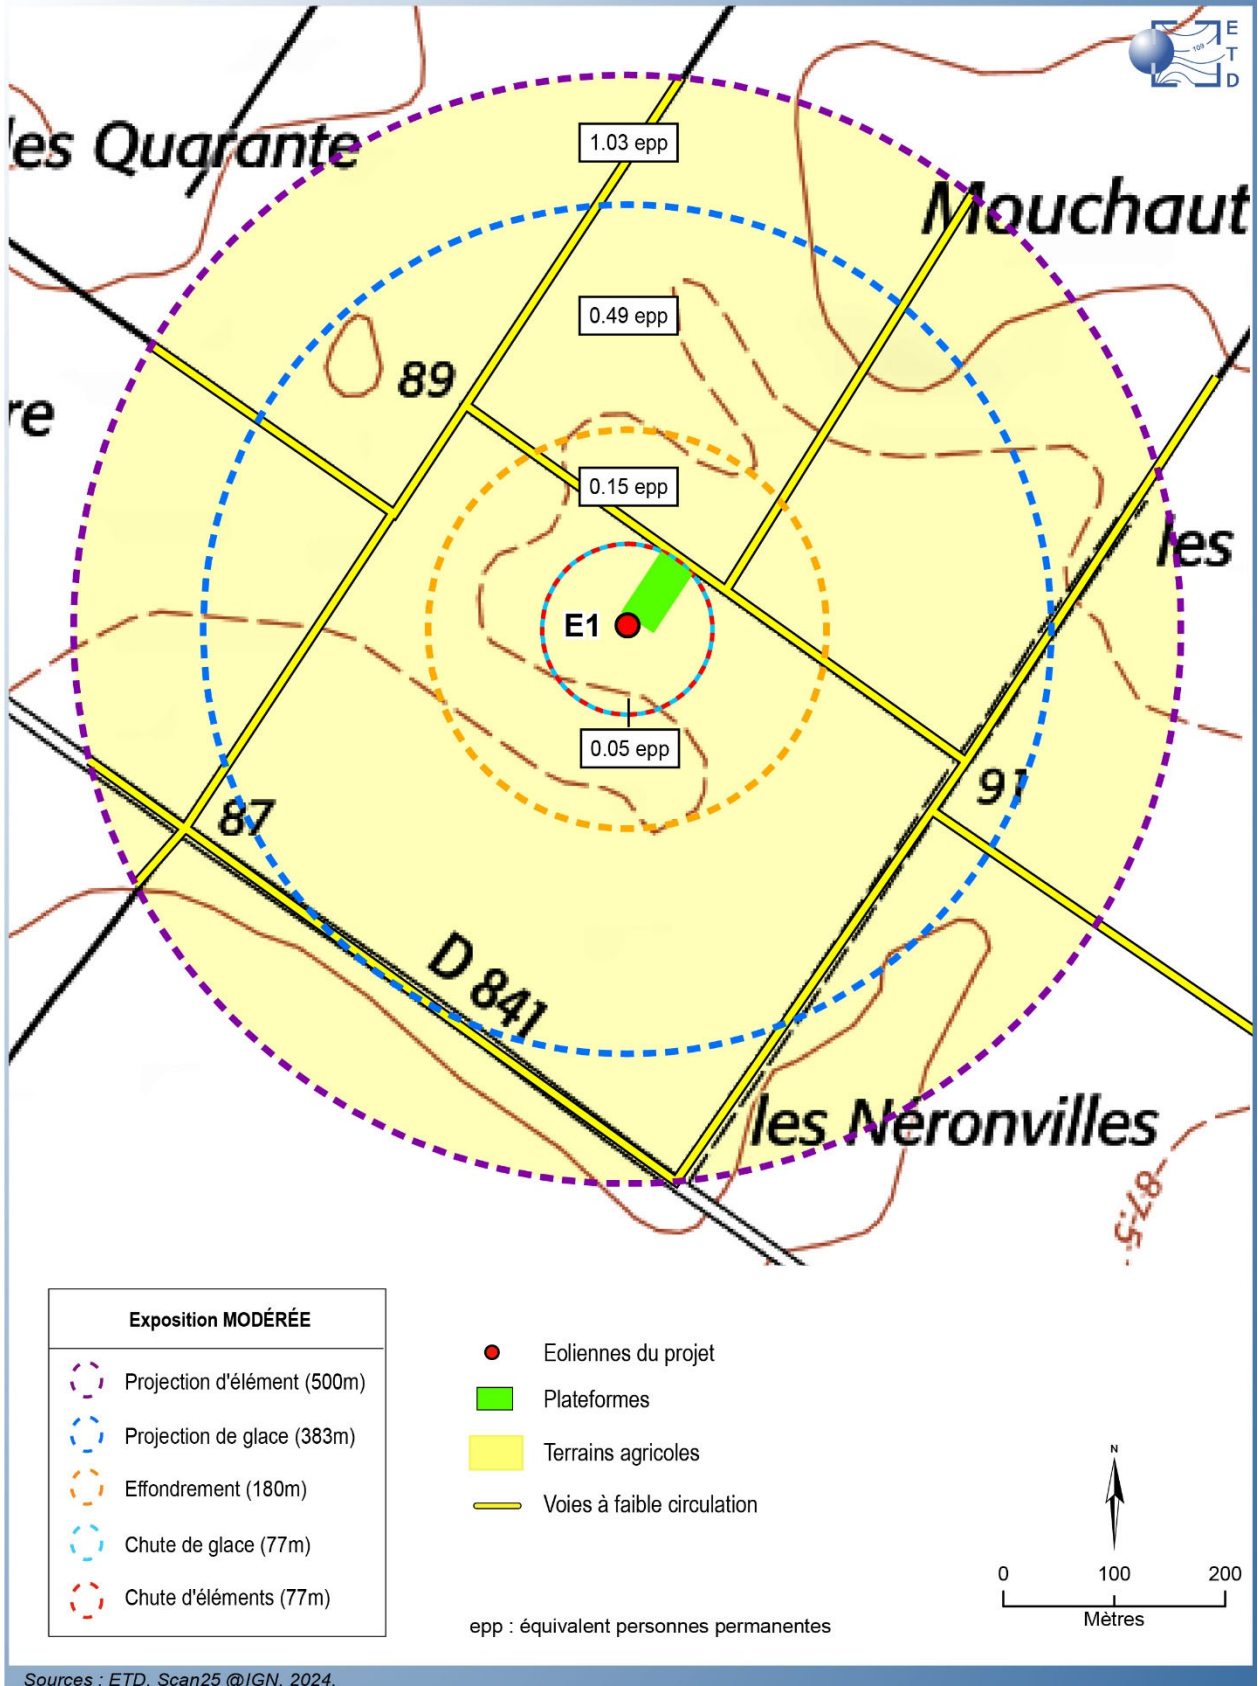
E
T
D

les Quarante

Mouchaut

1.03 epp

0.49 epp

89

re

0.15 epp

les

E1

0.05 epp

91

87

D 841

les Néronvilles

875

Exposition MODÉRÉE

Projection d'élément (500m)

Projection de glace (383m)

Effondrement (180m)

Chute de glace (77m)

Chute d'éléments (77m)

Eoliennes du projet

Plateformes

Terrains agricoles

Voies à faible circulation

epp : équivalent personnes permanentes

N

0 100 200
Mètres

Sources : ETD, Scan25 @IGN, 2024.